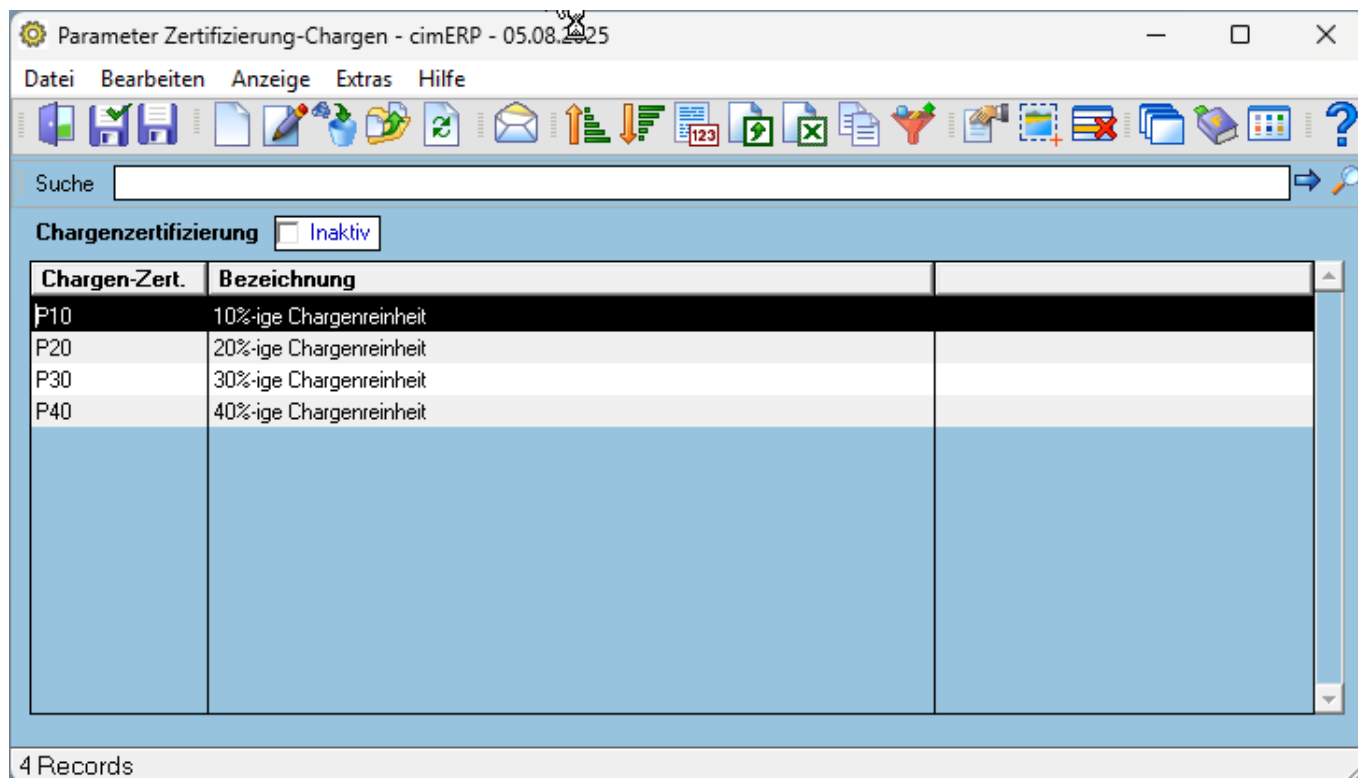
Parameter Zertifizierung-Chargen - cimERP - 05.08.2025

Datei Bearbeiten Anzeige Extras Hilfe

Suche

Chargenzertifizierung Inaktiv

| Chargen-Zert. | Bezeichnung | |
|---|---|---|
| P10 | 10%-ige Chargenreinheit | |
| P20 | 20%-ige Chargenreinheit | |
| P30 | 30%-ige Chargenreinheit | |
| P40 | 40%-ige Chargenreinheit | |

4 Records